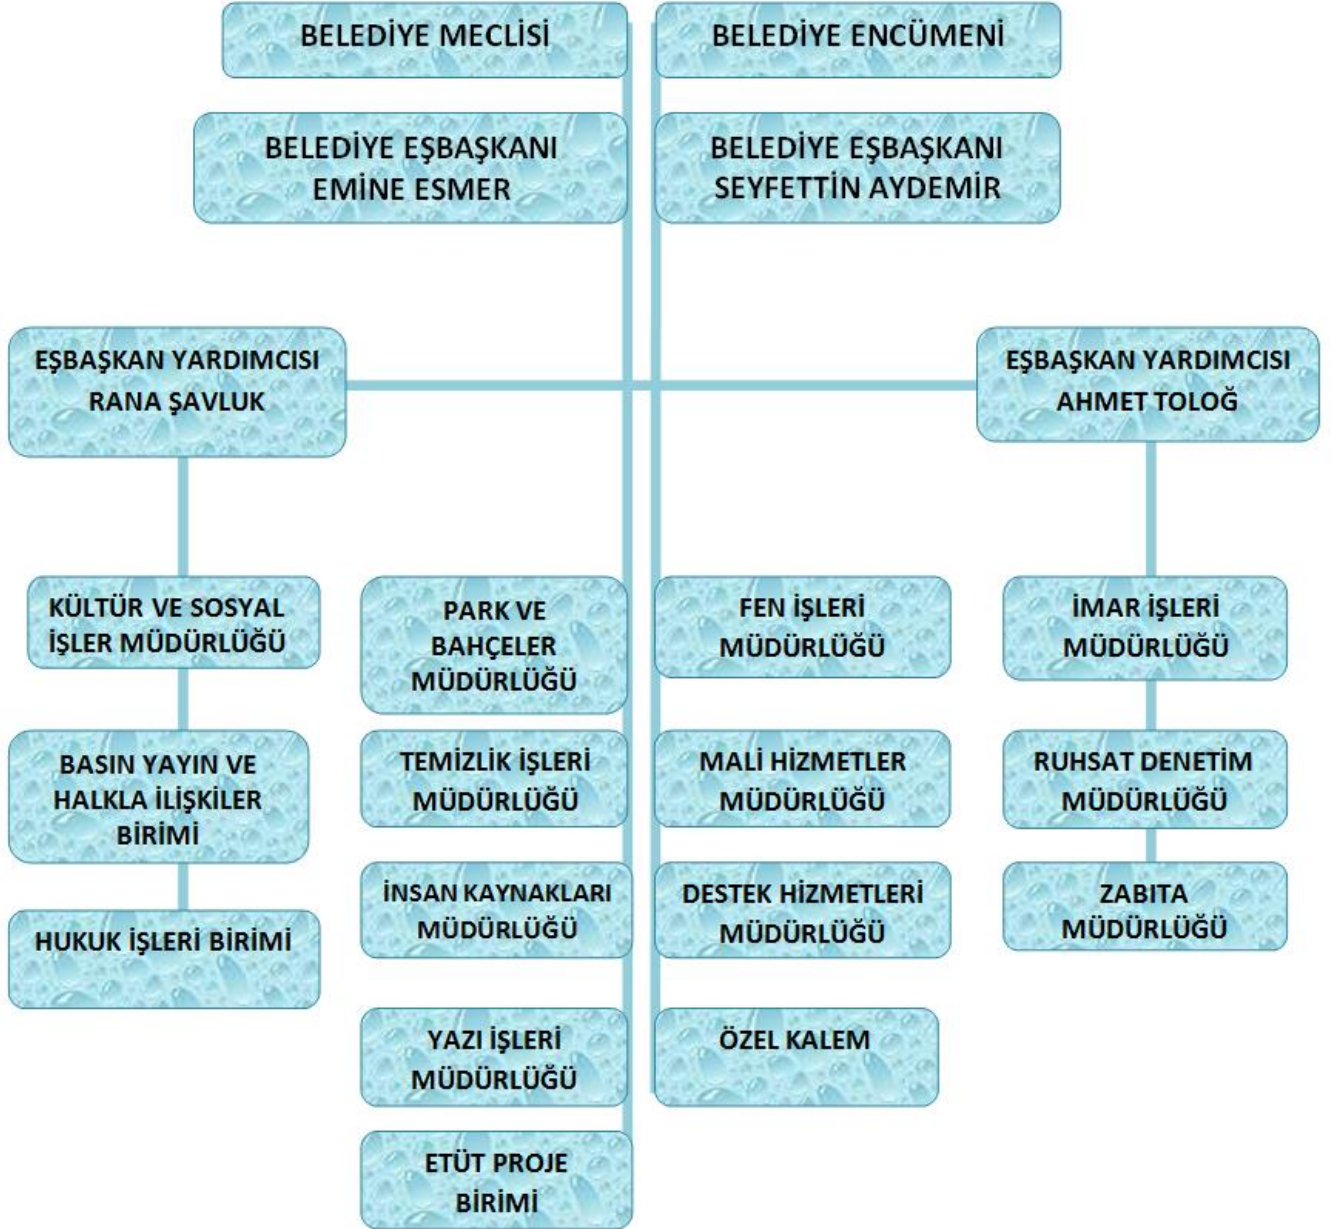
BELEDİYE MECLİSİ

BELEDİYE ENCÜMENİ

BELEDİYE EŞBAŞKANI EMİNE ESMER

BELEDİYE EŞBAŞKANI SEYFETTİN AYDEMİR

EŞBAŞKAN YARDIMCISI RANA ŞAVLUK

EŞBAŞKAN YARDIMCISI AHMET TOLOĞ

KÜLTÜR VE SOSYAL İŞLER MÜDÜRLÜĞÜ

BASIN YAYIN VE HALKLA İLİŞKİLER BİRİMİ

HUKUK İŞLERİ BİRİMİ

PARK VE BAHÇELER MÜDÜRLÜĞÜ

TEMİZLİK İŞLERİ MÜDÜRLÜĞÜ

İNSAN KAYNAKLARI MÜDÜRLÜĞÜ

YAZI İŞLERİ MÜDÜRLÜĞÜ

ETÜT PROJE BİRİMİ

FEN İŞLERİ MÜDÜRLÜĞÜ

MALİ HİZMETLER MÜDÜRLÜĞÜ

DESTEK HİZMETLERİ MÜDÜRLÜĞÜ

ÖZEL KALEM

İMAR İŞLERİ MÜDÜRLÜĞÜ

RUHSAT DENETİM MÜDÜRLÜĞÜ

ZABITA MÜDÜRLÜĞÜ